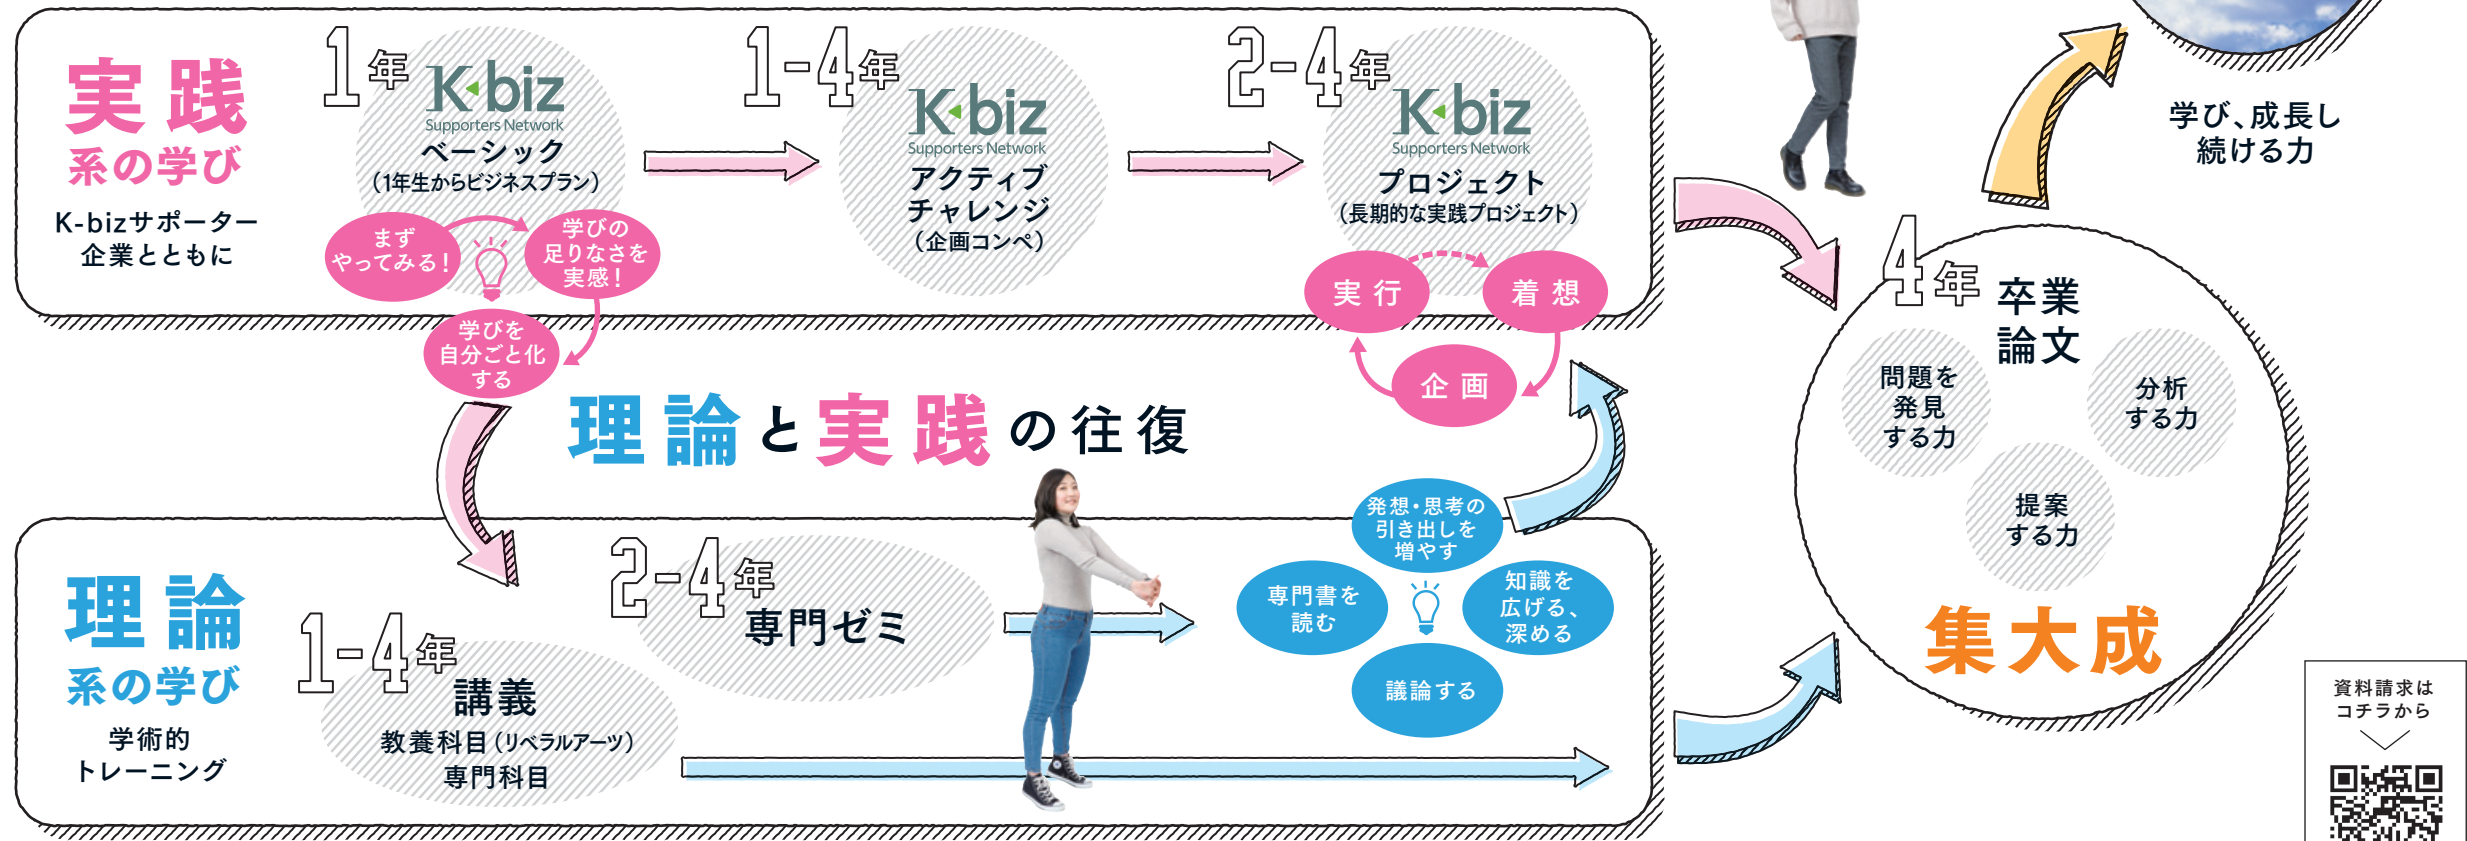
実践
系の学び

K-bizサポーター企業とともに

1年
K·biz
Supporters Network
ベーシック
(1年生からビジネスプラン)

まず
やってみる!

学びの
足りなさを
実感!

学びを
自分ごと化
する

1-4年
K·biz
Supporters Network
アクティブ
チャレンジ
(企画コンペ)

2-4年
K·biz
Supporters Network
プロジェクト
(長期的な実践プロジェクト)

実行
着想
企画

理論と実践の往復

学び、成長し
続ける力

4年
卒業
論文

問題を
発見
する力

分析
する力

提案
する力

集大成

理論
系の学び

学術的
トレーニング

1-4年
講義
教養科目(リベラルアーツ)
専門科目

2-4年
専門ゼミ

発想・思考の
引き出しを
増やす

専門書を
読む

知識を
広げる、
深める

議論する

資料請求は
コチラから